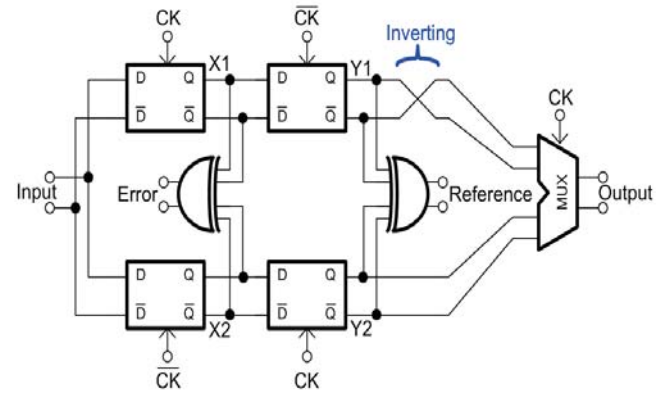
CK

$\overline{CK}$

Inverting

CK

D Q

$\overline{D}$ $\overline{Q}$

X1

D Q

$\overline{D}$ $\overline{Q}$

Y1

Input

Error

Reference

MUX

Output

D Q

$\overline{D}$ $\overline{Q}$

X2

D Q

$\overline{D}$ $\overline{Q}$

Y2

$\overline{CK}$

CK